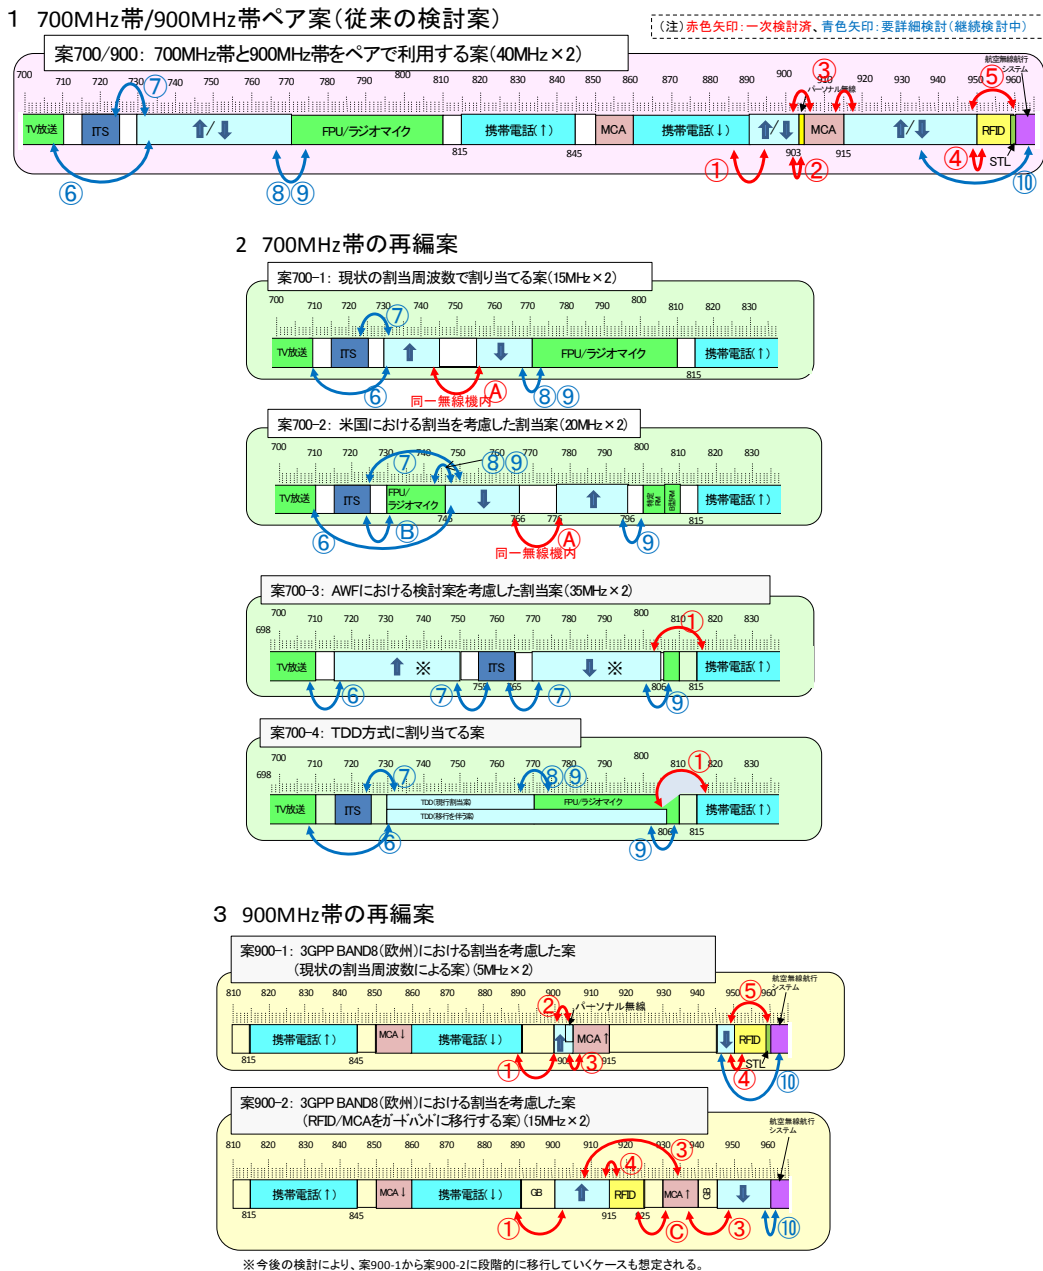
1 700MHz帯/900MHz帯ペア案(従来の検討案)

(注)赤色矢印:一次検討済、青色矢印:要詳細検討(継続検討中)

案700/900: 700MHz帯と900MHz帯をペアで利用する案(40MHz×2)

700 710 720 730 740 750 760 770 780 790 800 810 820 830 840 850 860 870 880 890 900 910 920 930 940 950 960

TV放送 ITS ⬆/⬇ FPU/ラジオマイク 携帯電話(↑) MCA 携帯電話(↓) ⬆/⬇ MCA ⬆/⬇ RFID

パーソナル無線 航空無線航行システム STL

815 845 903 915

① ② ③ ④ ⑤ ⑥ ⑦ ⑧⑨ ⑩

2 700MHz帯の再編案

案700-1: 現状の割当周波数で割り当てる案(15MHz×2)

700 710 720 730 740 750 760 770 780 790 800 810 820 830

TV放送 ITS ⬆ ⬇ FPU/ラジオマイク 携帯電話(↑)

815

⑥ ⑦ Ⓐ 同一無線機内 ⑧⑨

案700-2: 米国における割当を考慮した割当案(20MHz×2)

700 710 720 730 740 750 760 770 780 790 800 810 820 830

TV放送 ITS FPU/ラジオマイク ⬇ ⬆ 携帯電話(↑)

746 766 776 796 815

⑥ ⑦ Ⓑ ⑧⑨ Ⓐ 同一無線機内 ⑨

案700-3: AWFにおける検討案を考慮した割当案(35MHz×2)

700 710 720 730 740 750 760 770 780 790 800 810 820 830
698

TV放送 ⬆ ※ ITS ⬇ ※ 携帯電話(↑)

755 765 806 815

⑥ ⑦ ⑦ ⑨ ①

案700-4: TDD方式に割り当てる案

700 710 720 730 740 750 760 770 780 790 800 810 820 830
698

TV放送 ITS TDD(現行割当案) FPU/ラジオマイク TDD(移行させ得案) 携帯電話(↑)

806 815

⑥ ⑦ ⑧⑨ ⑨ ①

3 900MHz帯の再編案

案900-1: 3GPP BAND8(欧州)における割当を考慮した案
(現状の割当周波数による案)(5MHz×2)

810 820 830 840 850 860 870 880 890 900 910 920 930 940 950 960

携帯電話(↑) MCA↓ 携帯電話(↓) ⬆ MCA↑ ⬇ RFID

パーソナル無線 航空無線航行システム STL

815 845 905 915

① ② ③ ④ ⑤ ⑩

案900-2: 3GPP BAND8(欧州)における割当を考慮した案
(RFID/MCAをガードバンドに移行する案)(15MHz×2)

810 820 830 840 850 860 870 880 890 900 910 920 930 940 950 960

携帯電話(↑) MCA↓ 携帯電話(↓) GB ⬆ RFID MCA↑ GB ⬇

航空無線航行システム

815 845 915 925

① ③ ④ Ⓒ ③ ⑩

※今後の検討により、案900-1から案900-2に段階的に移行していくケースも想定される。